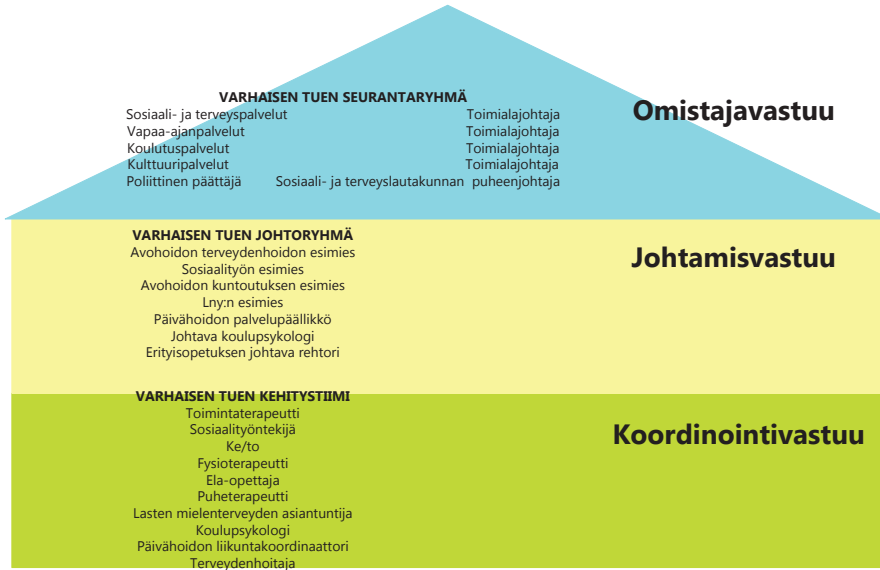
VARHAISEN TUEN SEURANTARYHMÄ

| | |
|---|---|
| Sosiaali- ja terveyspalvelut | Toimialajohtaja |
| Vapaa-ajanpalvelut | Toimialajohtaja |
| Koulutuspalvelut | Toimialajohtaja |
| Kulttuuripalvelut | Toimialajohtaja |
| Poliittinen päättäjä | Sosiaali- ja terveyslautakunnan puheenjohtaja |

Omistajavastuu

VARHAISEN TUEN JOHTORYHMÄ
Avohoidon terveydenhoidon esimies
Sosiaalityön esimies
Avohoidon kuntoutuksen esimies
Lny:n esimies
Päivähoidon palvelupäällikkö
Johtava koulupsykologi
Erityisopetuksen johtava rehtori

Johtamisvastuu

VARHAISEN TUEN KEHITYSTIIMI
Toimintaterapeutti
Sosiaalityöntekijä
Ke/to
Fysioterapeutti
Ela-opettaja
Puheterapeutti
Lasten mielenterveyden asiantuntija
Koulupsykologi
Päivähoidon liikuntakoordinaattori
Terveydenhoitaja

Koordinointivastuu